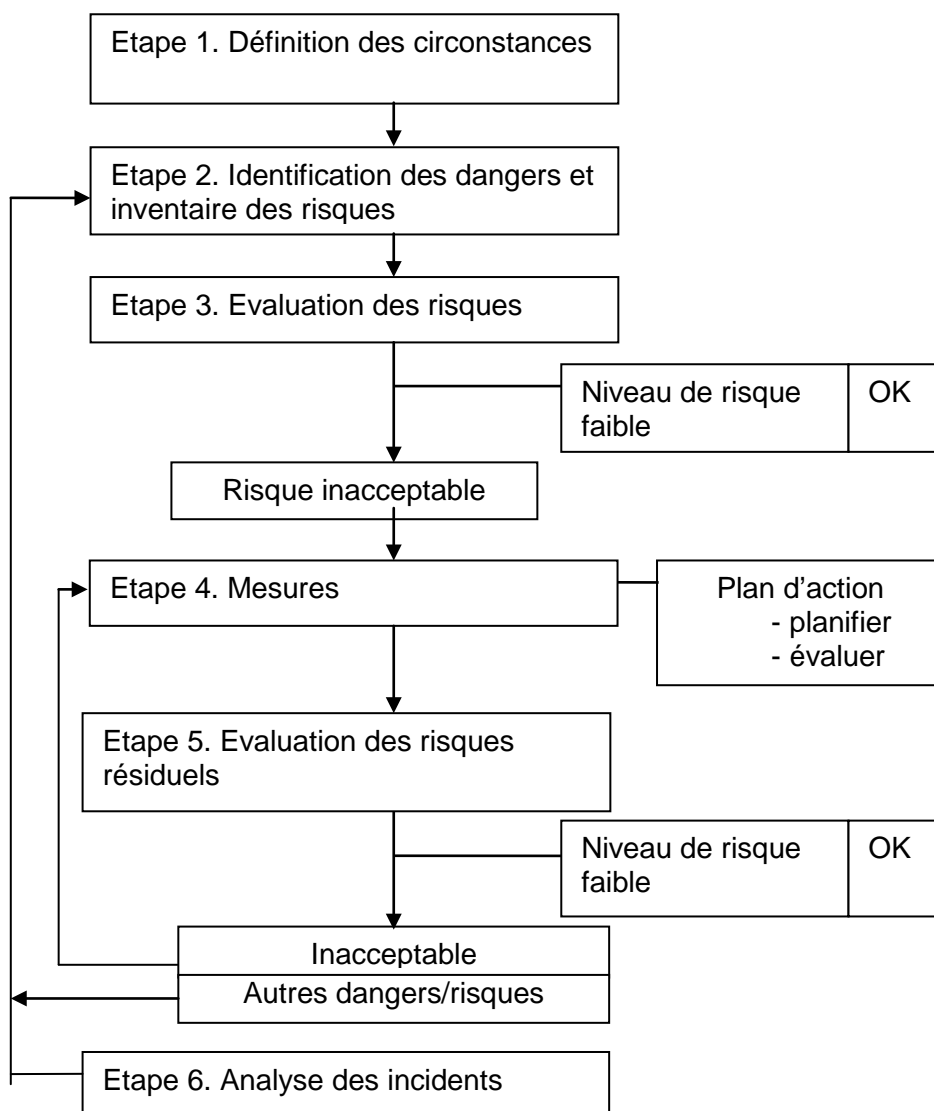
Etape 1. Définition des circonstances

Etape 2. Identification des dangers et inventaire des risques

Etape 3. Evaluation des risques

Niveau de risque faible

OK

Risque inacceptable

Etape 4. Mesures

Plan d'action
- planifier
- évaluer

Etape 5. Evaluation des risques résiduels

Niveau de risque faible

OK

Inacceptable

Autres dangers/risques

Etape 6. Analyse des incidents